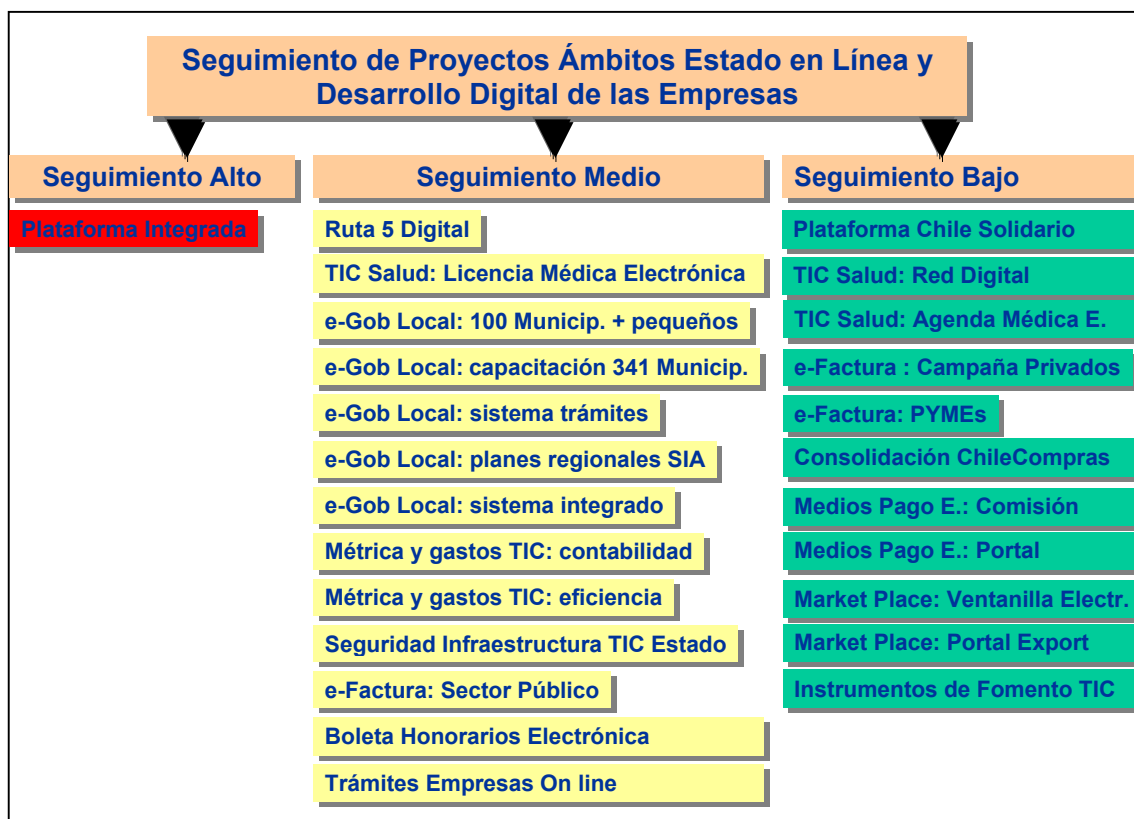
Seguimiento de Proyectos Ámbitos Estado en Línea y Desarrollo Digital de las Empresas

Seguimiento Alto

Plataforma Integrada

Seguimiento Medio

Ruta 5 Digital

TIC Salud: Licencia Médica Electrónica

e-Gob Local: 100 Municip. + pequeños

e-Gob Local: capacitación 341 Municip.

e-Gob Local: sistema trámites

e-Gob Local: planes regionales SIA

e-Gob Local: sistema integrado

Métrica y gastos TIC: contabilidad

Métrica y gastos TIC: eficiencia

Seguridad Infraestructura TIC Estado

e-Factura: Sector Público

Boleta Honorarios Electrónica

Trámites Empresas On line

Seguimiento Bajo

Plataforma Chile Solidario

TIC Salud: Red Digital

TIC Salud: Agenda Médica E.

e-Factura : Campaña Privados

e-Factura: PYMEs

Consolidación ChileCompras

Medios Pago E.: Comisión

Medios Pago E.: Portal

Market Place: Ventanilla Electr.

Market Place: Portal Export

Instrumentos de Fomento TIC